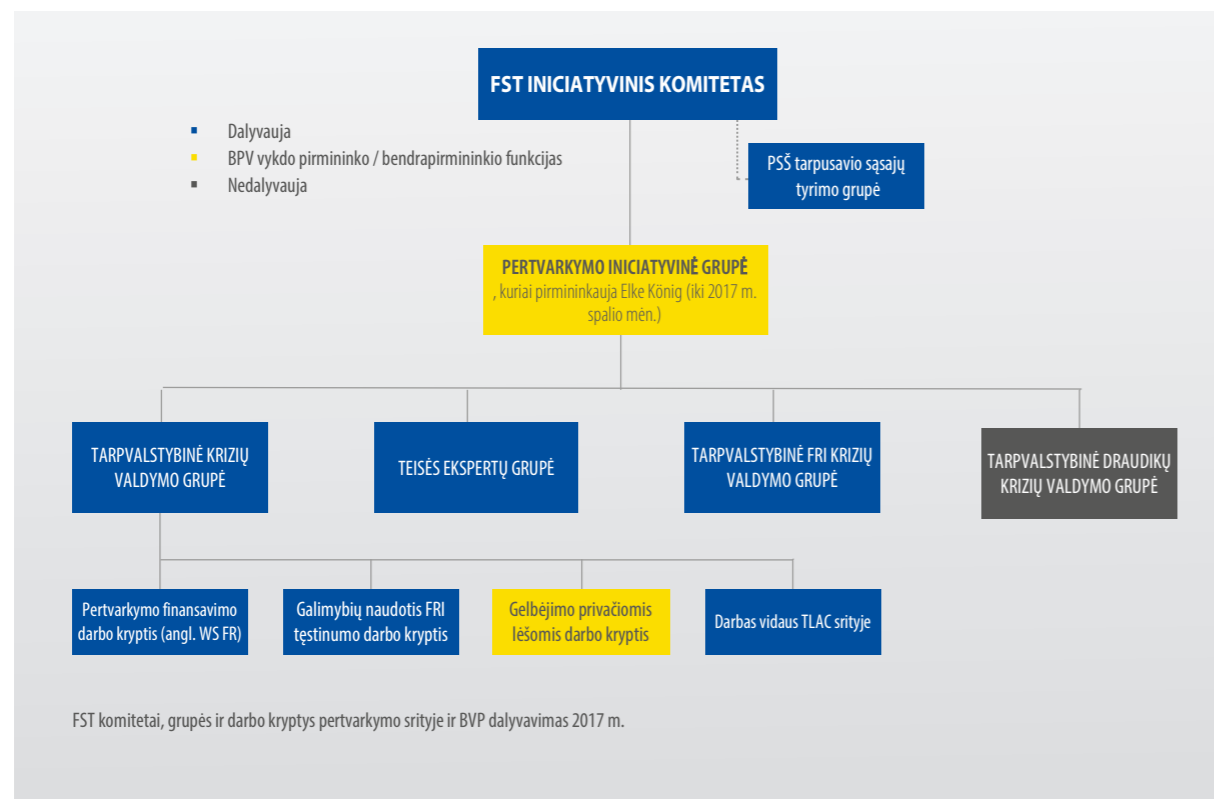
FST INICIATYVINIS KOMITETAS

Dalyvauja
BPV vykdo pirmininko / bendrapirmininkio funkcijas
Nedalyvauja

PSŠ tarpusavio sąsajų tyrimo grupė

PERTVARKYMO INICIATYVINĖ GRUPĖ
, kuriai pirmininkauja Elke König (iki 2017 m. spalio mėn.)

TARPVALSTYBINĖ KRIZIŲ VALDYMO GRUPĖ

TEISĖS EKSPERTŲ GRUPĖ

TARPVALSTYBINĖ FRI KRIZIŲ VALDYMO GRUPĖ

TARPVALSTYBINĖ DRAUDIKŲ KRIZIŲ VALDYMO GRUPĖ

Pertvarkymo finansavimo darbo kryptis (angl. WS FR)

Galimybių naudotis FRI tęstinumo darbo kryptis

Gelbėjimo privačiomis lėšomis darbo kryptis

Darbas vidaus TLAC srityje

FST komitetai, grupės ir darbo kryptys pertvarkymo srityje ir BVP dalyvavimas 2017 m.